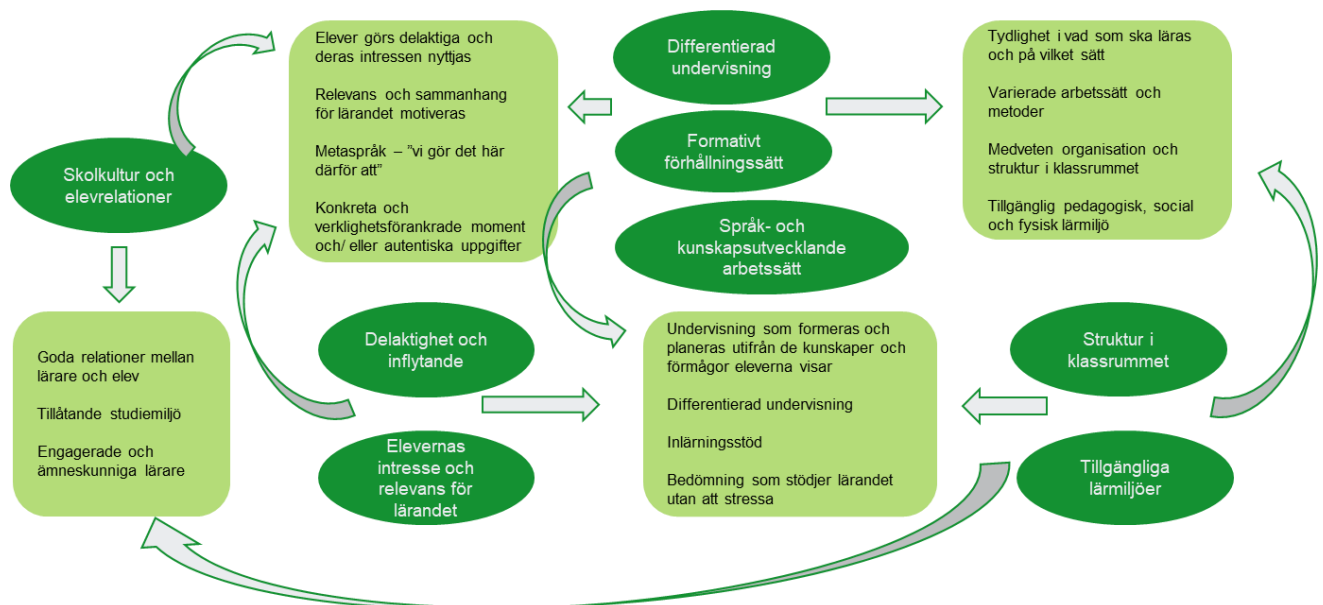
Elever görs delaktiga och deras intressen nyttjas

Relevans och sammanhang för lärandet motiveras

Metaspråk – ”vi gör det här därför att”

Konkreta och verklighetsförankrade moment och/ eller autentiska uppgifter

Differentierad undervisning

Formativt förhållningssätt

Språk- och kunskapsutvecklande arbetssätt

Tydlighet i vad som ska läras och på vilket sätt

Varierade arbetssätt och metoder

Medveten organisation och struktur i klassrummet

Tillgänglig pedagogisk, social och fysisk lärmiljö

Skolkultur och elevrelationer

Goda relationer mellan lärare och elev

Tillåtande studiemiljö

Engagerade och ämneskunniga lärare

Delaktighet och inflytande

Elevernas intresse och relevans för lärandet

Undervisning som formeras och planeras utifrån de kunskaper och förmågor eleverna visar

Differentierad undervisning

Inlärningsstöd

Bedömning som stödjer lärandet utan att stressa

Struktur i klassrummet

Tillgängliga lärmiljöer